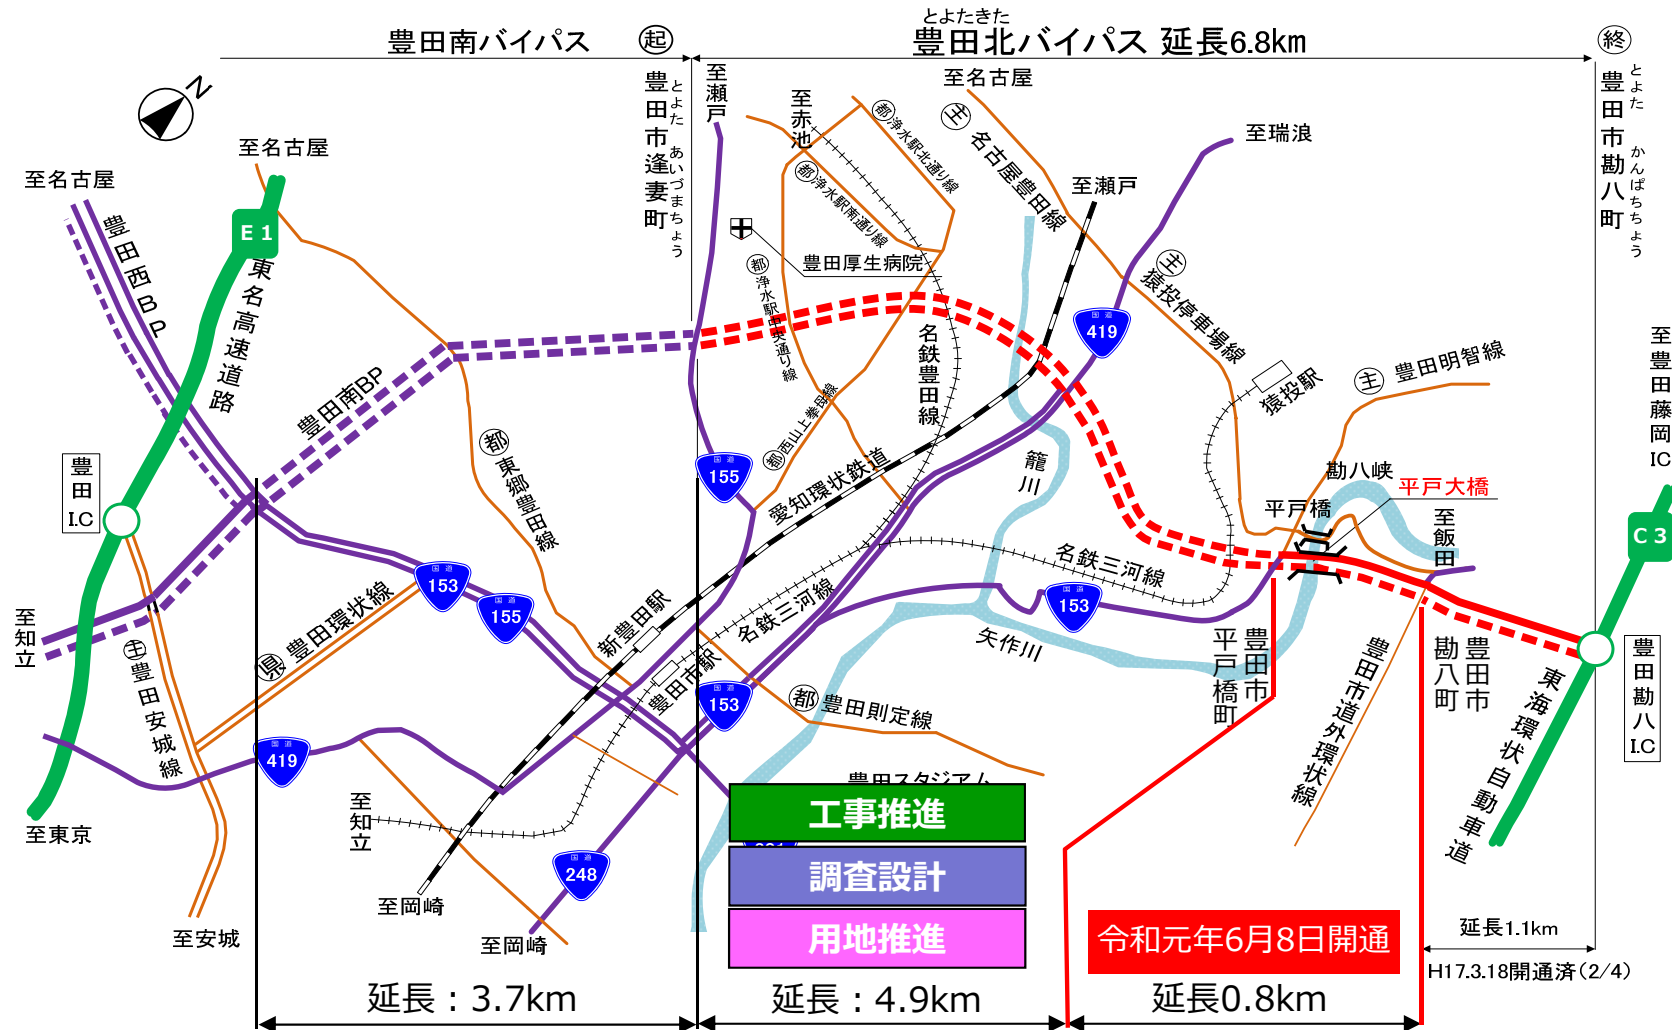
豊田南バイパス ㊝

とよたきた
豊田北バイパス 延長6.8km ㊞

N

至名古屋
至名古屋
至瀬戸
至赤池
至名古屋
至瑞浪
至瀬戸

豊田市逢妻町 とよたしあいづまちょう

豊田市勘八町 とよたしかんぱちちょう

E 1
東名高速道路
豊田西BP
豊田I.C
豊田南BP
至知立
至東京

㊟浄水駅北通り線
㊟浄水駅南通り線
㊟浄水駅東通り線
㊟西山上拳母線
㊟東郷豊田線
㊟豊田則定線
㊐名古屋豊田線
㊐猿投停車場線
㊐豊田明智線
㊐豊田安城線
㊇豊田環状線

豊田厚生病院
名鉄豊田線
愛知環状鉄道
名鉄三河線
新豊田駅
豊田市駅
猿投駅
籠川
矢作川
勘八峡
平戸橋
平戸大橋
至飯田
豊田市平戸橋町
豊田市勘八町
豊田市道外環状線
東海環状自動車道
C 3
豊田勘八I.C
至豊田藤岡IC

419
155
153
155
153
153
419
248

豊田スタジアム
至知立
至岡崎
至岡崎
至安城

工事推進
調査設計
用地推進

令和元年6月8日開通

延長1.1km
H17.3.18開通済(2/4)

延長：3.7km
延長：4.9km
延長0.8km